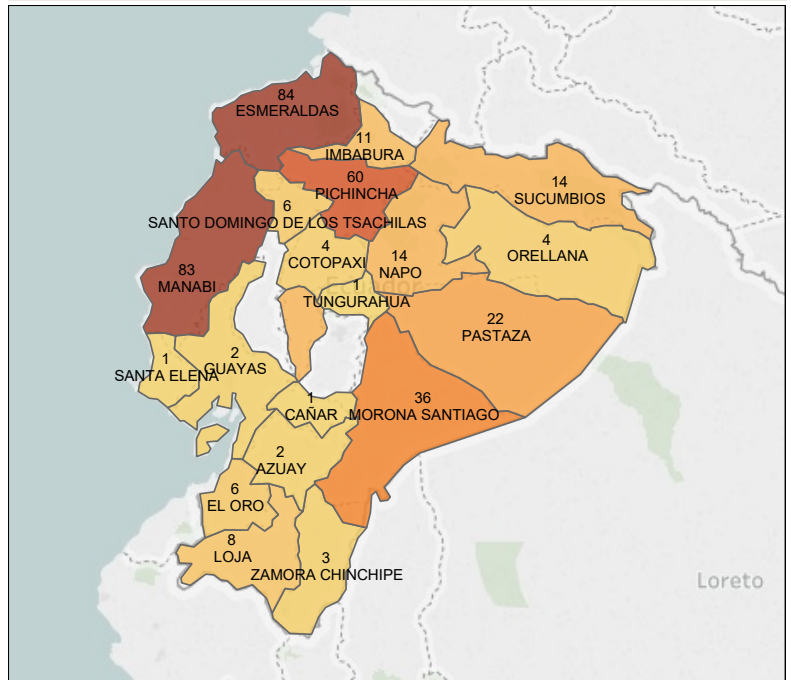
84
ESMERALDAS

11
IMBABURA

60
PICHINCHA

14
SUCUMBIOS

6
SANTO DOMINGO DE LOS TSACHILAS

4
COTOPAXI

14
NAPO

4
ORELLANA

83
MANABI

1
TUNGURAHUA

22
PASTAZA

1
SANTA ELENA

2
GUAYAS

1
CAÑAR

36
MORONA SANTIAGO

2
AZUAY

6
EL ORO

8
LOJA

3
ZAMORA CHINCHIPE

Loreto